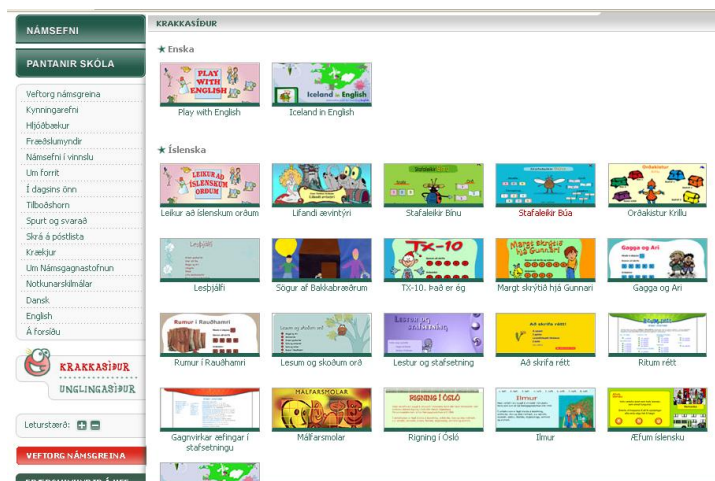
NÁMSEFNI

PANTANIR SKÓLA

Veftorg námsgreina
Kynningarefni
Hljóðbækur
Fræðslumyndir
Námsefni í vinnslu
Um forrit
Í dagsins önn
Tilboðshorn
Spurt og svarað
Skrá á póstlista
Krækjur
Um Námsgagnastofnun
Notkunarskilmálar
Dansk
English
Á forsíðu

KRAKKASÍÐUR
UNGLINGASÍÐUR

Leturstærð:

VEFTORG NÁMSGREINA

KRAKKASÍÐUR

★ Enska

PLAY WITH ENGLISH
Play with English

Iceland in English
Iceland in English

★ Íslenska

LEIKUR AÐ ÍSLENSKUM ORÐUM
Leikur að íslenskum orðum

Lifandi ævintýri

Stafaleikir
Stafaleikir Binu

Stafaleikir Búa

Orðakistur
Orðakistur Krillu

Lesþjálfi
Lesþjálfi

Sögur af Bakkabræðrum

TX-10
TX-10. Það er ég

Margt skrýtið hjá Gunnari
Margt skrýtið hjá Gunnari

Gagga og Ari
Gagga og Ari

Rumur í Rauðhamri
Rumur í Rauðhamri

Lesum og skoðum orð
Lesum og skoðum orð

Lestur og stafsetning
Lestur og stafsetning

Að skrifa rétt
Að skrifa rétt

Ritum rétt

Gagnvirkar æfingar í stafsetningu

MÁLFARSMOLAR
Málfarsmolar

Rigning í Ósló
Rigning í Ósló

Ilmur
Ilmur

Æfum íslensku